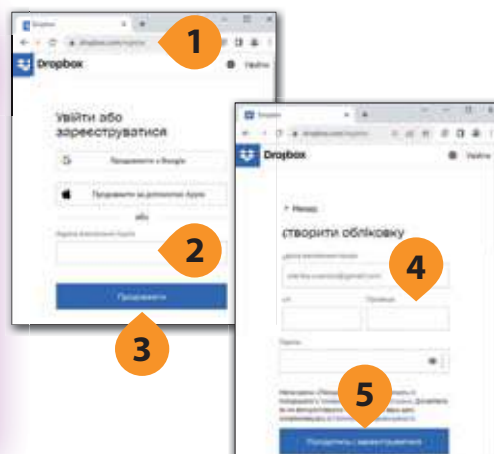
Dropbox

dropbox.com/register

Dropbox

Увійти

Увійти або зареєструватися

Продовжити з Google

Продовжити за допомогою Apple

або

Адреса електронної пошти

Продовжити

1

2

3

Dropbox

dropbox.com/register

Dropbox

Увійти

Назад

Створити обліковку

Адреса електронної пошти

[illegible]@gmail.com

Ім'я

Прізвище

Пароль

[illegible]

Продовжити і зареєструватися

4

5